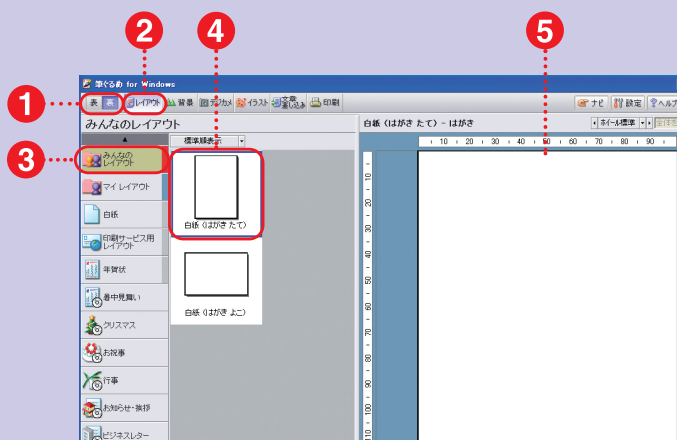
1
2
4
5
3

筆ぐるめ for Windows

表 裏 レイアウト 背景 デジカメ イラスト 文章差し込み 印刷

ナビ 設定 ヘルプ

みんなのレイアウト

▲

標準縮表示

みんなのレイアウト

マイ レイアウト

白紙

印刷サービス用レイアウト

年賀状

暑中見舞い

クリスマス

お祝事

行事

お知らせ・挨拶

ビジネスレター

白紙（はがき たて）

白紙（はがき よこ）

白紙（はがき たて） - はがき

ホイール標準

10 20 30 40 50 60 70 80 90

10 20 30 40 50 60 70 80 90 100 110